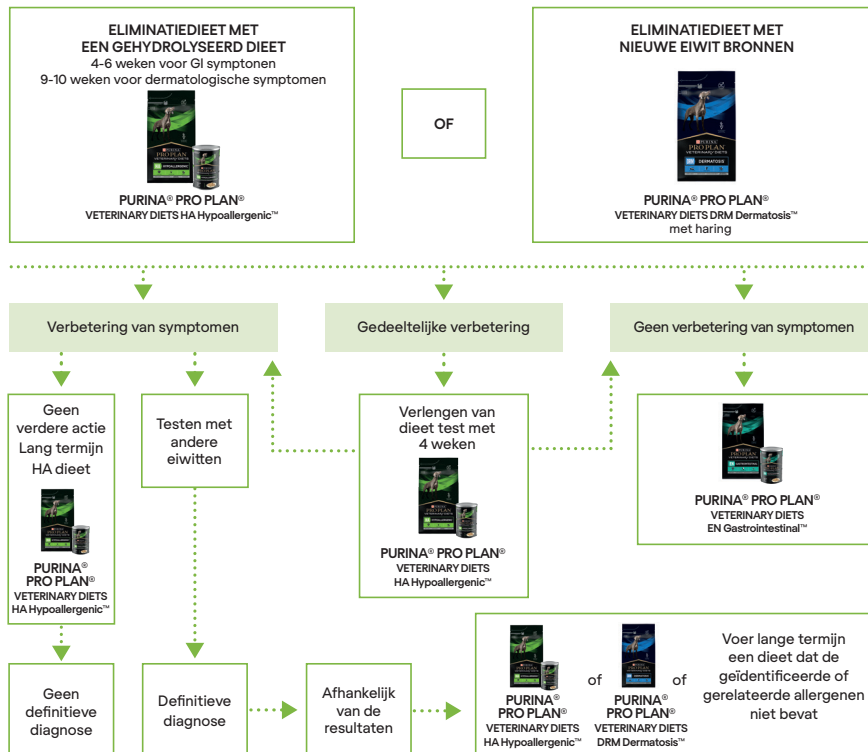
ELIMINATIEDIEET MET EEN GEHYDROLYSEERD DIEET
4-6 weken voor GI symptonen
9-10 weken voor dermatologische symptomen

PURINA® PRO PLAN®
VETERINARY DIETS HA Hypoallergenic™

OF

ELIMINATIEDIEET MET NIEUWE EIWIT BRONNEN

PURINA® PRO PLAN®
VETERINARY DIETS DRM Dermatosis™
met haring

Verbetering van symptomen

Gedeeltelijke verbetering

Geen verbetering van symptomen

Geen verdere actie Lang termijn HA dieet

PURINA® PRO PLAN® VETERINARY DIETS HA Hypoallergenic™

Testen met andere eiwitten

Verlengen van dieet test met 4 weken

PURINA® PRO PLAN®
VETERINARY DIETS
HA Hypoallergenic™

PURINA® PRO PLAN®
VETERINARY DIETS
EN Gastrointestinal™

Geen definitieve diagnose

Definitieve diagnose

Afhankelijk van de resultaten

PURINA® PRO PLAN® VETERINARY DIETS HA Hypoallergenic™

of

PURINA® PRO PLAN® VETERINARY DIETS DRM Dermatosis™

of

Voer lange termijn een dieet dat de geïdentificeerde of gerelateerde allergenen niet bevat